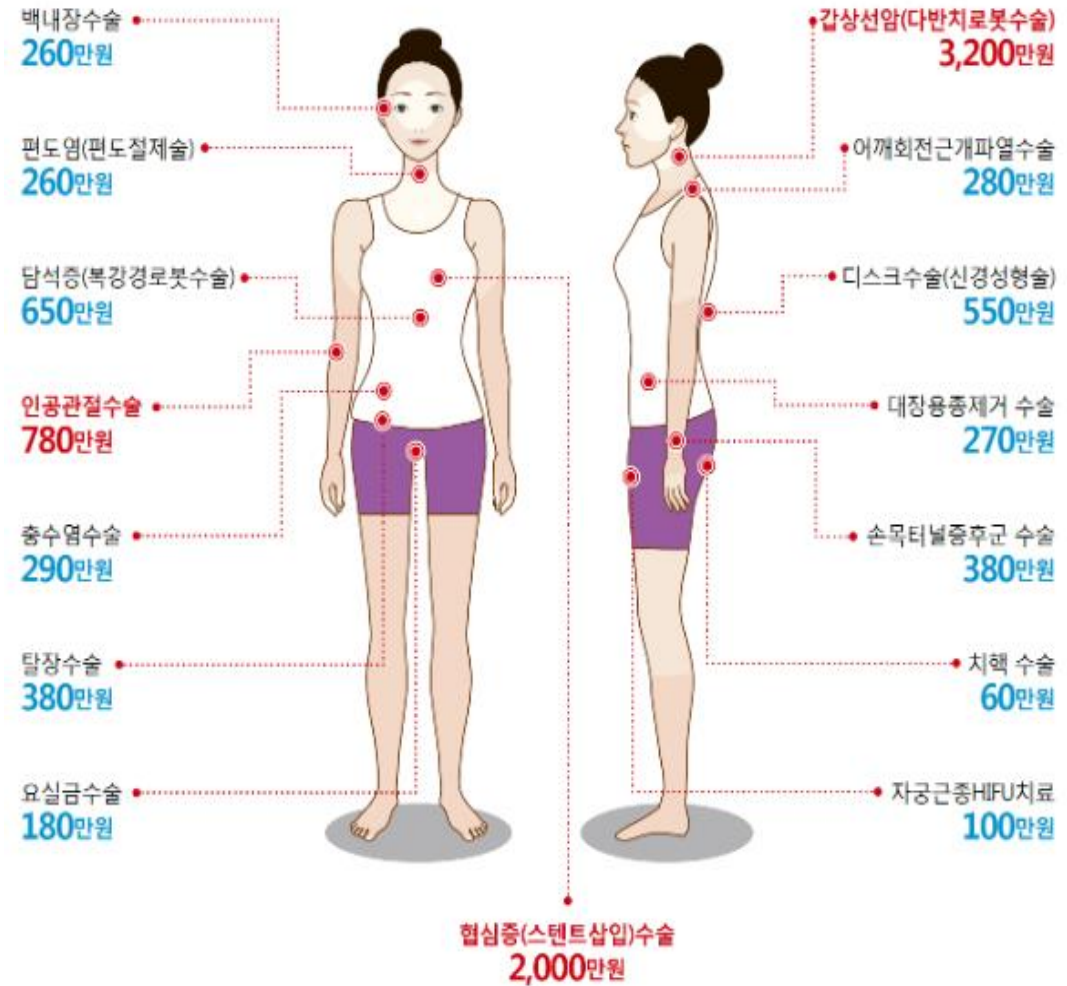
백내장수술
260만원

편도염(편도절제술)
260만원

담석증(복강경로봇수술)
650만원

인공관절수술
780만원

충수염수술
290만원

탈장수술
380만원

요실금수술
180만원

갑상선암(다반치로봇수술)
3,200만원

어깨회전근개파열수술
280만원

디스크수술(신경성형술)
550만원

대장용종제거 수술
270만원

손목터널증후군 수술
380만원

치핵 수술
60만원

자궁근종HIFU치료
100만원

협심증(스텐트삽입)수술
2,000만원